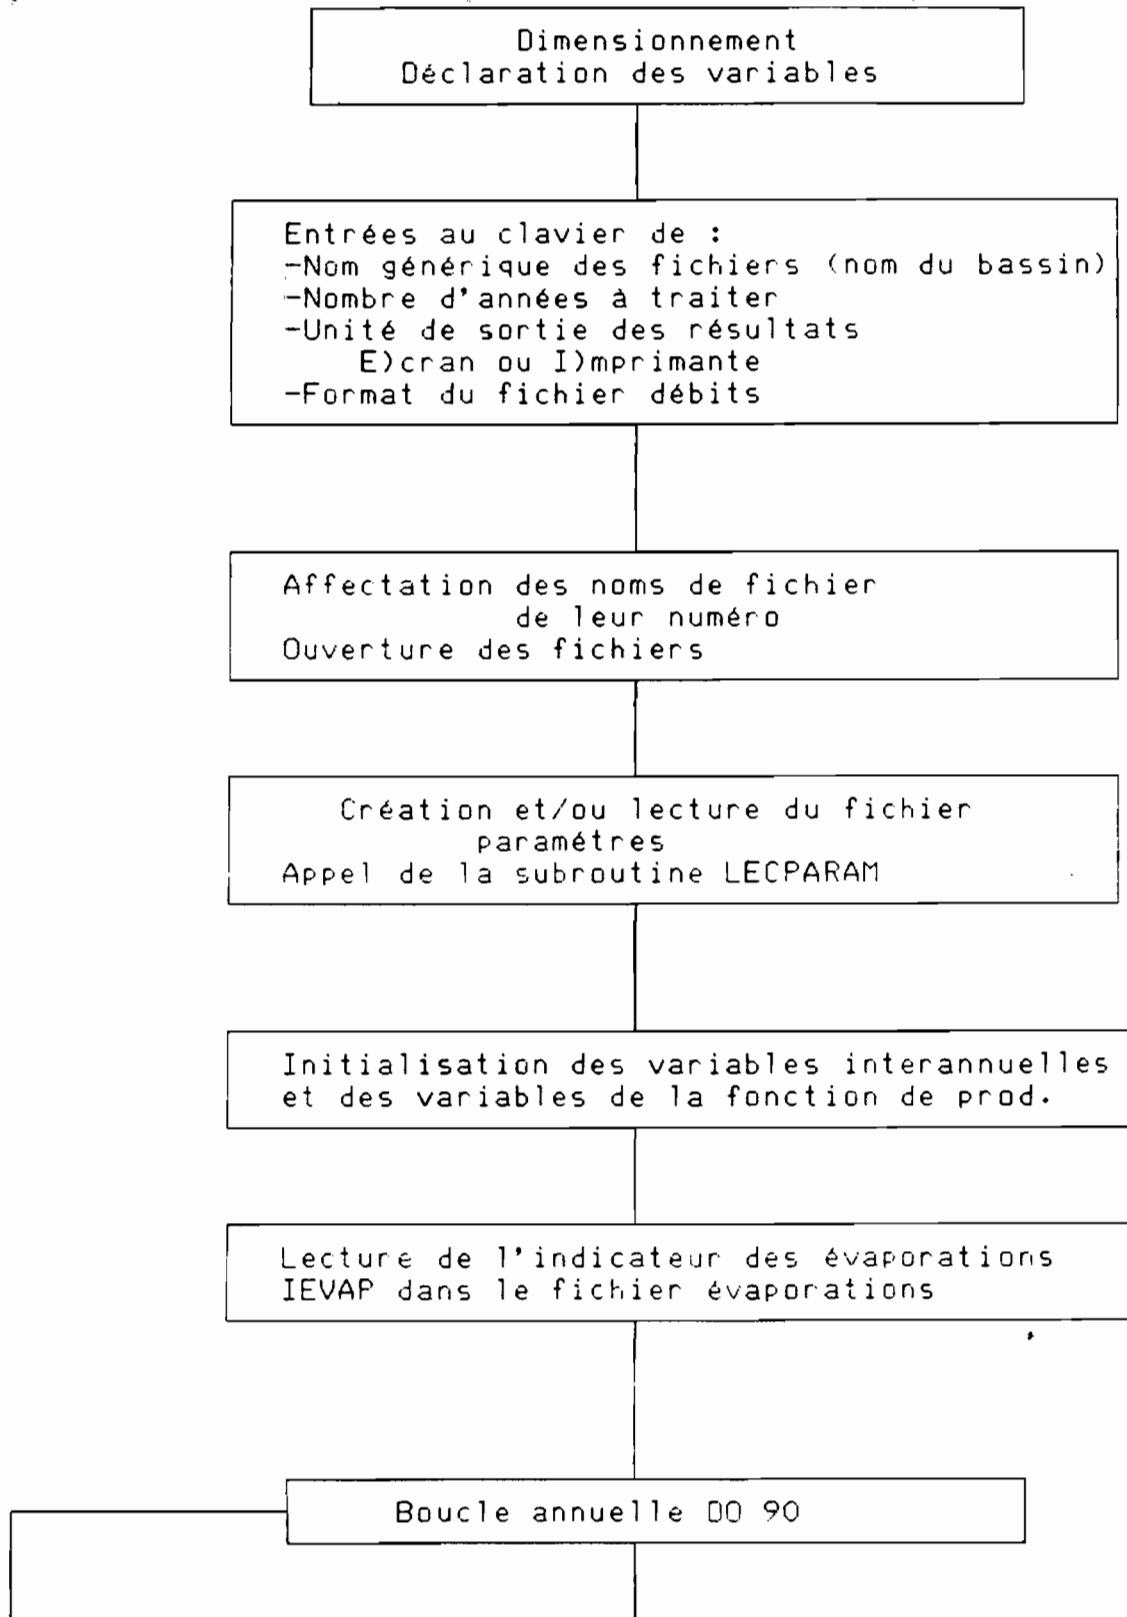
Dimensionnement
Déclaration des variables

Entrées au clavier de :
-Nom générique des fichiers (nom du bassin)
-Nombre d'années à traiter
-Unité de sortie des résultats
E)cran ou I)mprimante
-Format du fichier débits

Affectation des noms de fichier
de leur numéro
Ouverture des fichiers

Création et/ou lecture du fichier
paramétres
Appel de la subroutine LECPARAM

Initialisation des variables interannuelles
et des variables de la fonction de prod.

Lecture de l'indicateur des évaporations
IEVAP dans le fichier évaporations

Boucle annuelle DO 90